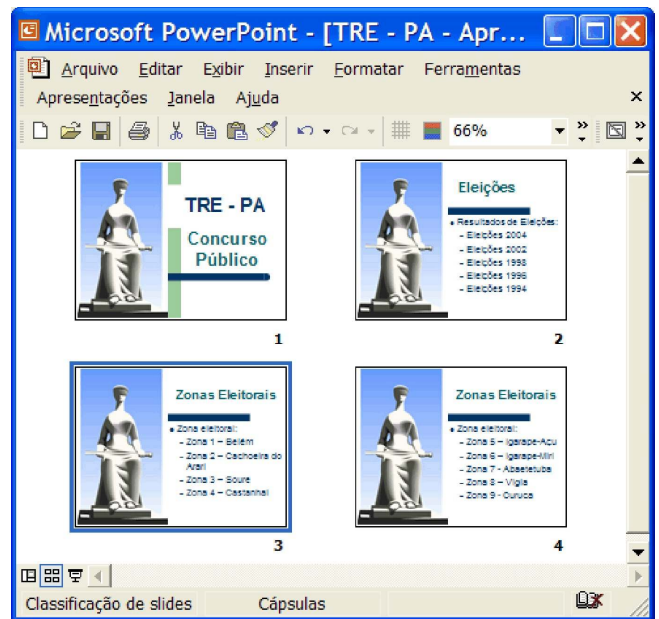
Microsoft PowerPoint - [TRE - PA - Apr...

Arquivo Editar Exibir Inserir Formatar Ferramentas
Apresentações Janela Ajuda

66%

TRE - PA
Concurso Público

1

Eleições
• Resultados de Eleições:
– Eleições 2004
– Eleições 2002
– Eleições 1998
– Eleições 1996
– Eleições 1994

2

Zonas Eleitorais
• Zona eleitoral:
– Zona 1 – Belém
– Zona 2 – Cachoeira do Arari
– Zona 3 – Soure
– Zona 4 – Castanhal

3

Zonas Eleitorais
• Zona eleitoral:
– Zona 5 – Igarape-Açu
– Zona 6 – Igarape-Miri
– Zona 7 – Abaetetuba
– Zona 8 – Vigia
– Zona 9 – Curuça

4

Classificação de slides	Cápsulas